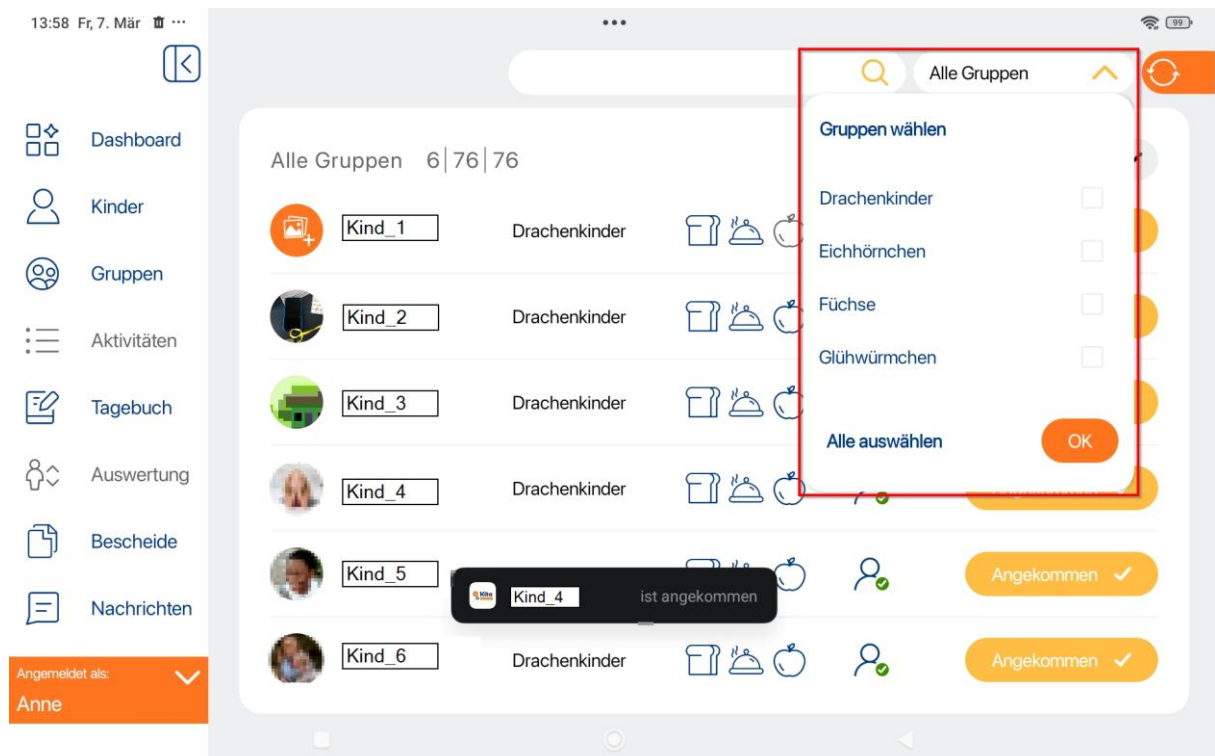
13:58 Fr, 7. Mär

99

Dashboard

Kinder

Gruppen

Aktivitäten

Tagebuch

Auswertung

Bescheide

Nachrichten

Angemeldet als:

Anne

Alle Gruppen

Alle Gruppen 6 | 76 | 76

Kind_1 Drachenkinder

Kind_2 Drachenkinder

Kind_3 Drachenkinder

Kind_4 Drachenkinder

Kind_5

Kind_6 Drachenkinder

Angekommen ✓

Angekommen ✓

Gruppen wählen

Drachenkinder

Eichhörnchen

Füchse

Glühwürmchen

Alle auswählen

OK

Kind_4 ist angekommen